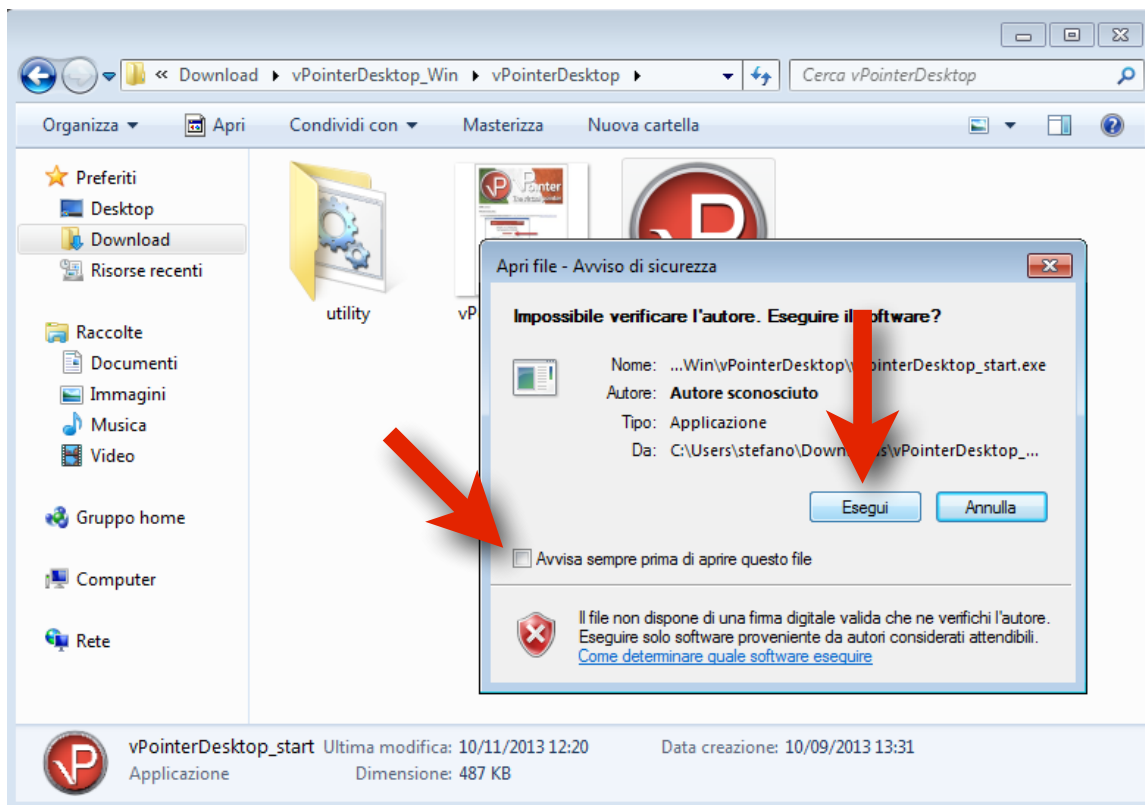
« Download ▸ vPointerDesktop_Win ▸ vPointerDesktop ▸

Cerca vPointerDesktop

Organizza ▾ Apri Condividi con ▾ Masterizza Nuova cartella

Preferiti
Desktop
Download
Risorse recenti

Raccolte
Documenti
Immagini
Musica
Video

Gruppo home

Computer

Rete

utility

vP

Pointer

Apri file - Avviso di sicurezza

Impossibile verificare l'autore. Eseguire il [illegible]oftware?

Nome: ...Win\vPointerDesktop\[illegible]interDesktop_start.exe
Autore: Autore sconosciuto
Tipo: Applicazione
Da: C:\Users\stefano\Down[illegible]s\vPointerDesktop_...

Esegui Annulla

Avvisa sempre prima di aprire questo file

Il file non dispone di una firma digitale valida che ne verifichi l'autore. Eseguire solo software proveniente da autori considerati attendibili.
Come determinare quale software eseguire

vPointerDesktop_start Ultima modifica: 10/11/2013 12:20 Data creazione: 10/09/2013 13:31
Applicazione Dimensione: 487 KB